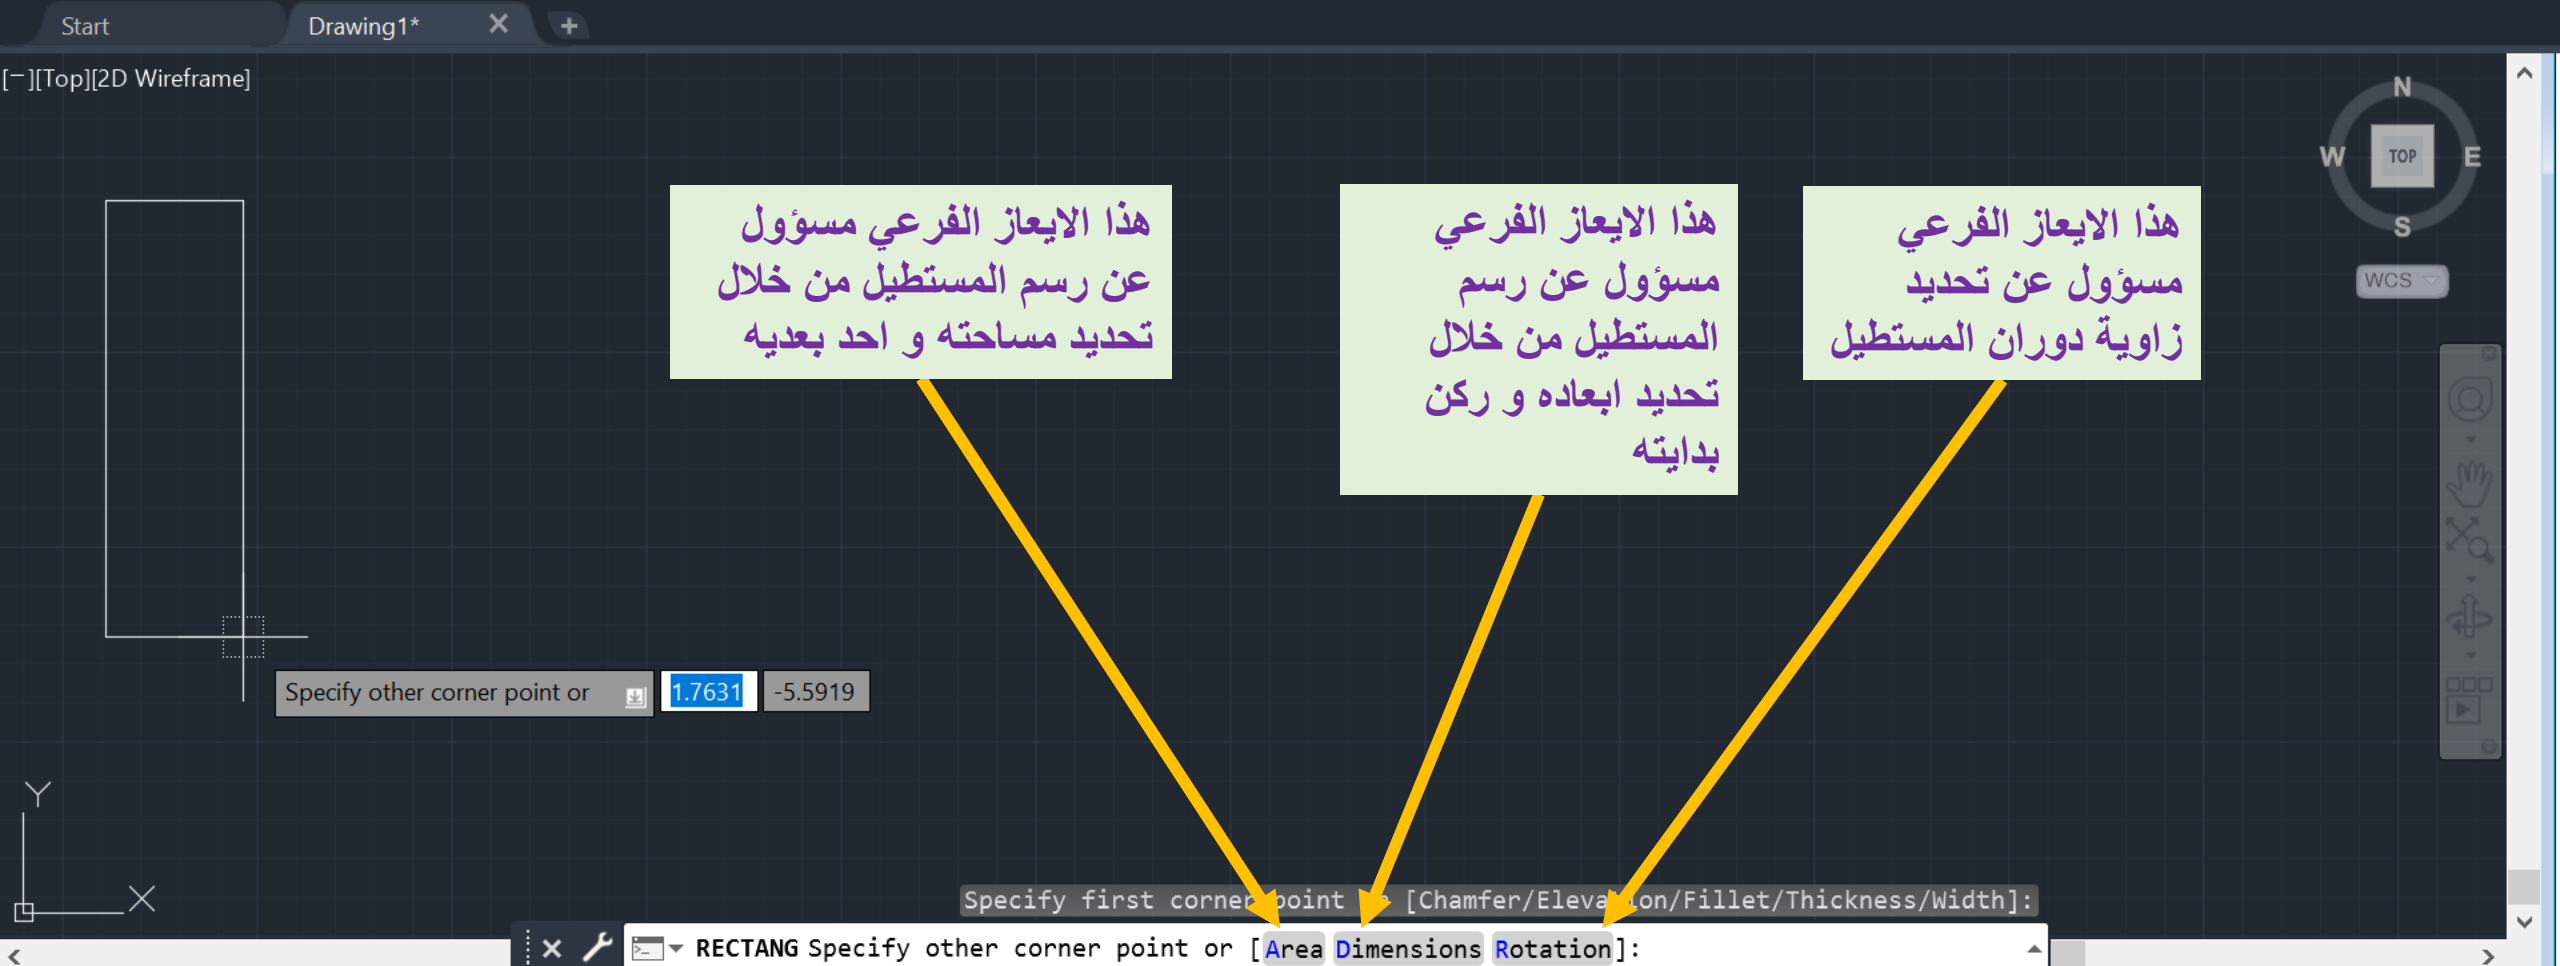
Start
Drawing1*
+
[−][Top][2D Wireframe]
N
W
TOP
E
S
WCS

هذا الايعاز الفرعي مسؤول عن رسم المستطيل من خلال تحديد مساحته و احد بعديه

هذا الايعاز الفرعي مسؤول عن رسم المستطيل من خلال تحديد ابعاده و ركن بدايته

هذا الايعاز الفرعي مسؤول عن تحديد زاوية دوران المستطيل

Specify other corner point or
1.7631
-5.5919
Y
X
Specify first corner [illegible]oint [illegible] [Chamfer/Eleva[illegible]on/Fillet/Thickness/Width]:
RECTANG Specify other corner point or [Area Dimensions Rotation]: